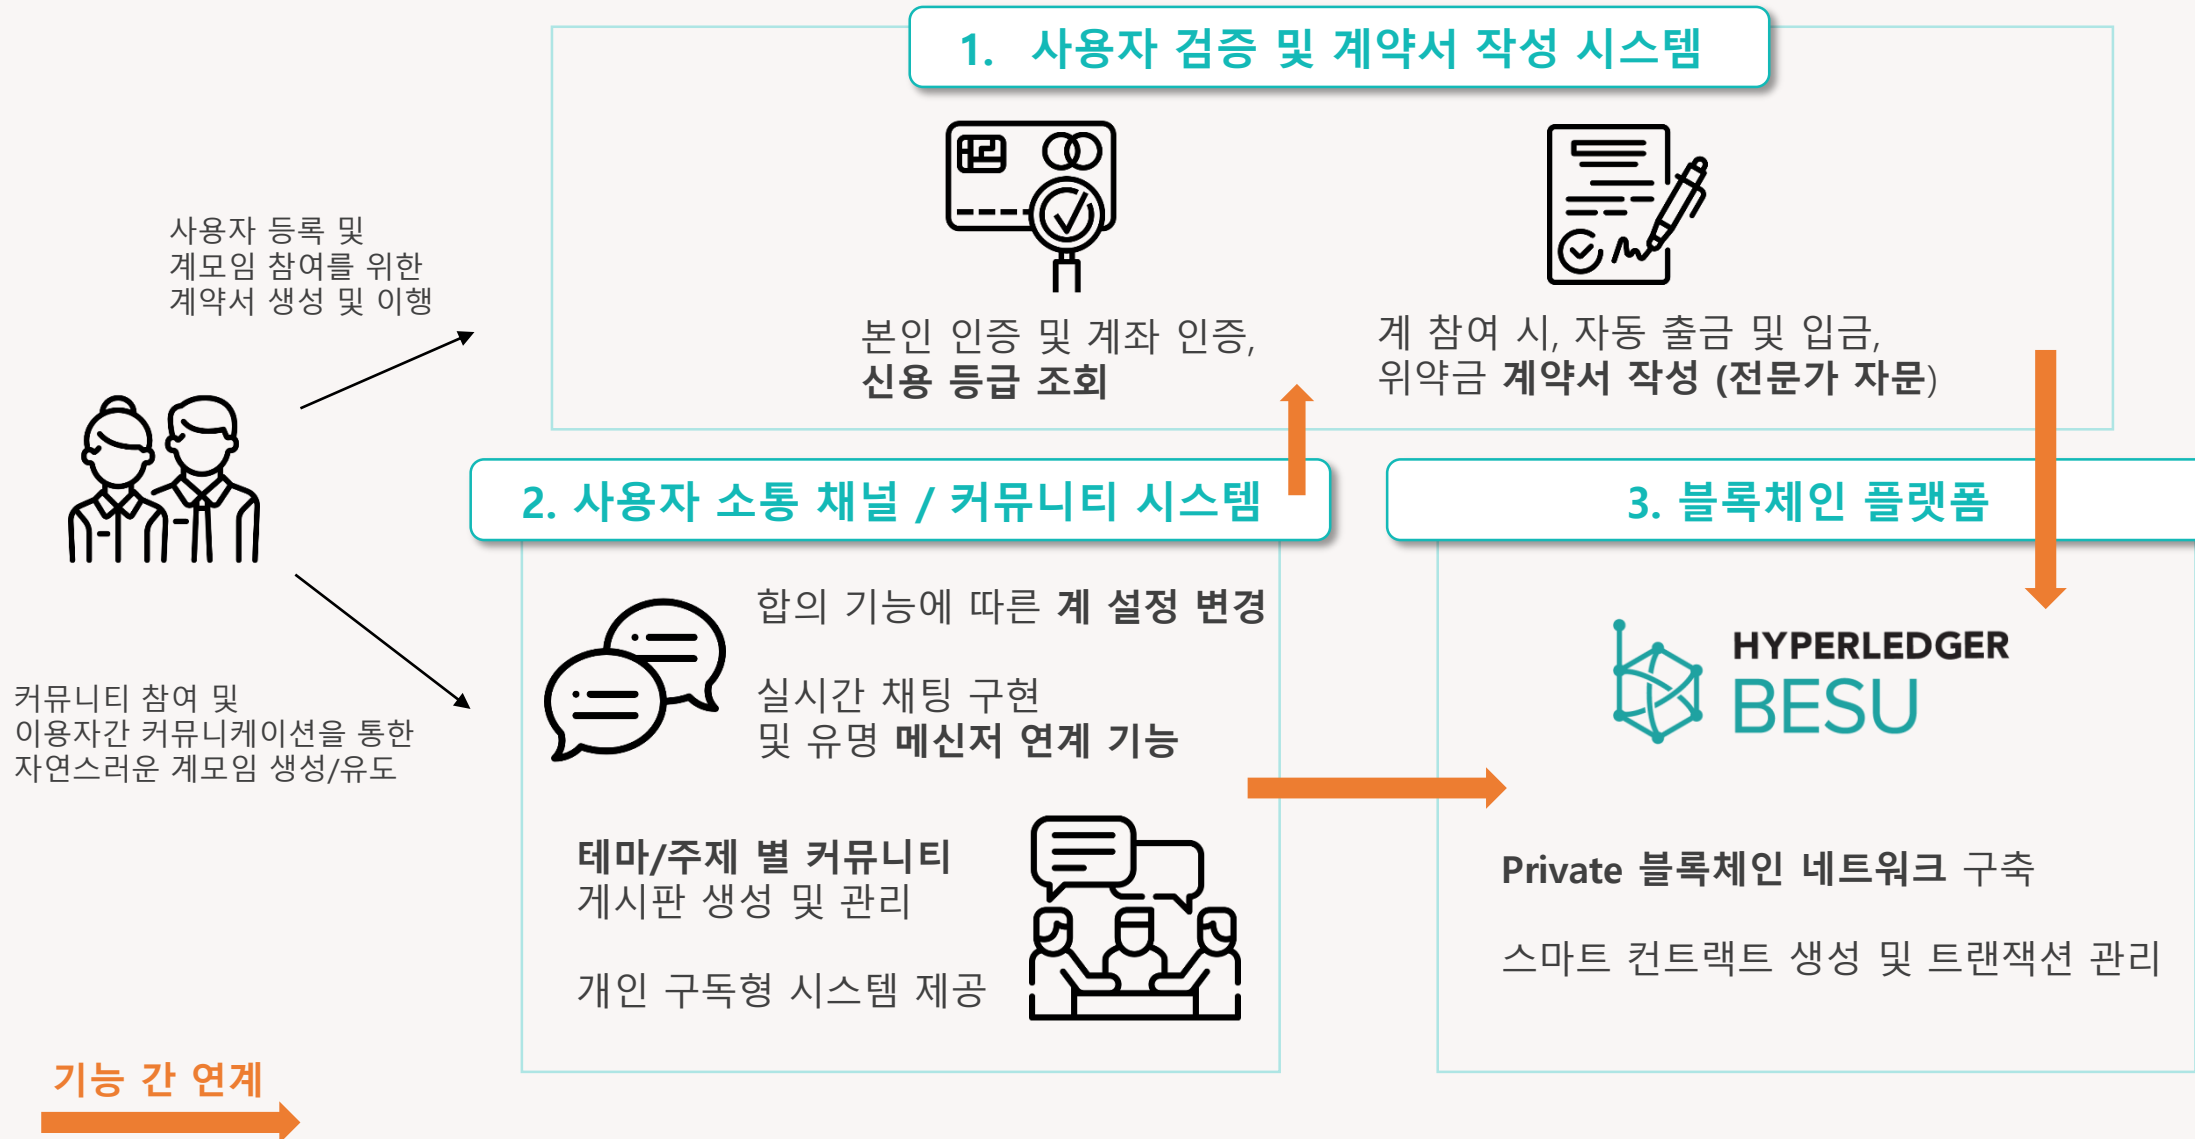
1. 사용자 검증 및 계약서 작성 시스템

사용자 등록 및 계모임 참여를 위한 계약서 생성 및 이행

본인 인증 및 계좌 인증, **신용 등급 조회**

계 참여 시, 자동 출금 및 입금, 위약금 **계약서 작성 (전문가 자문)**

2. 사용자 소통 채널 / 커뮤니티 시스템

3. 블록체인 플랫폼

합의 기능에 따른 **계 설정 변경**

실시간 채팅 구현 및 유명 **메신저 연계 기능**

커뮤니티 참여 및 이용자간 커뮤니케이션을 통한 자연스러운 계모임 생성/유도

HYPERLEDGER BESU

**테마/주제 별 커뮤니티** 게시판 생성 및 관리

개인 구독형 시스템 제공

**Private 블록체인 네트워크** 구축

스마트 컨트랙트 생성 및 트랜잭션 관리

기능 간 연계